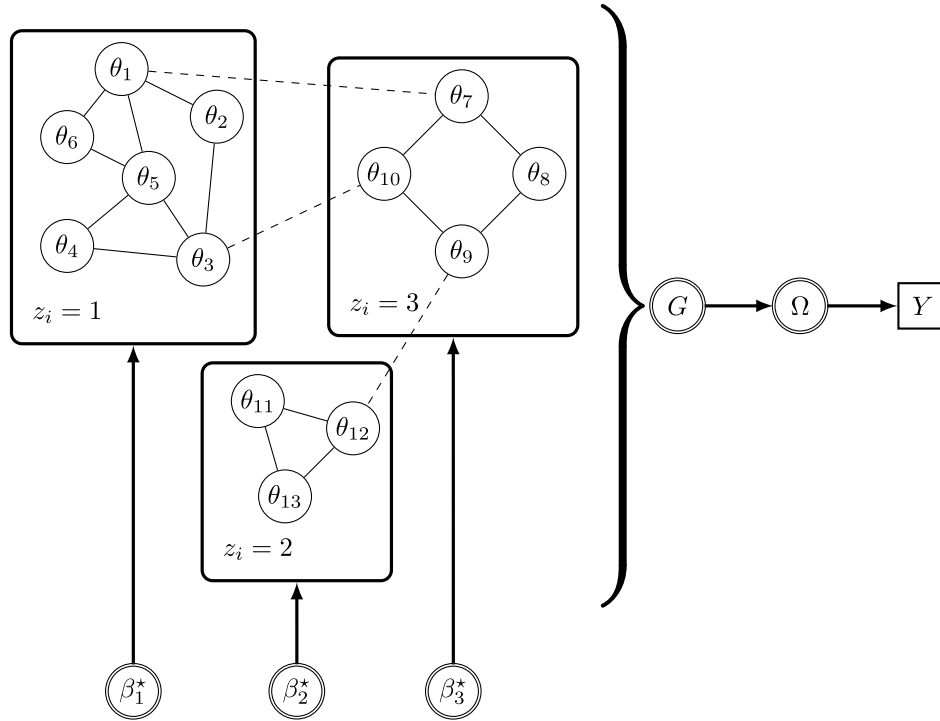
$\theta_1$
$\theta_6$
$\theta_2$
$\theta_5$
$\theta_4$
$\theta_3$
$z_i = 1$

$\theta_7$
$\theta_{10}$
$\theta_8$
$\theta_9$
$z_i = 3$

$\theta_{11}$
$\theta_{12}$
$\theta_{13}$
$z_i = 2$

$G$
$\Omega$
$Y$

$\beta_1^\star$
$\beta_2^\star$
$\beta_3^\star$